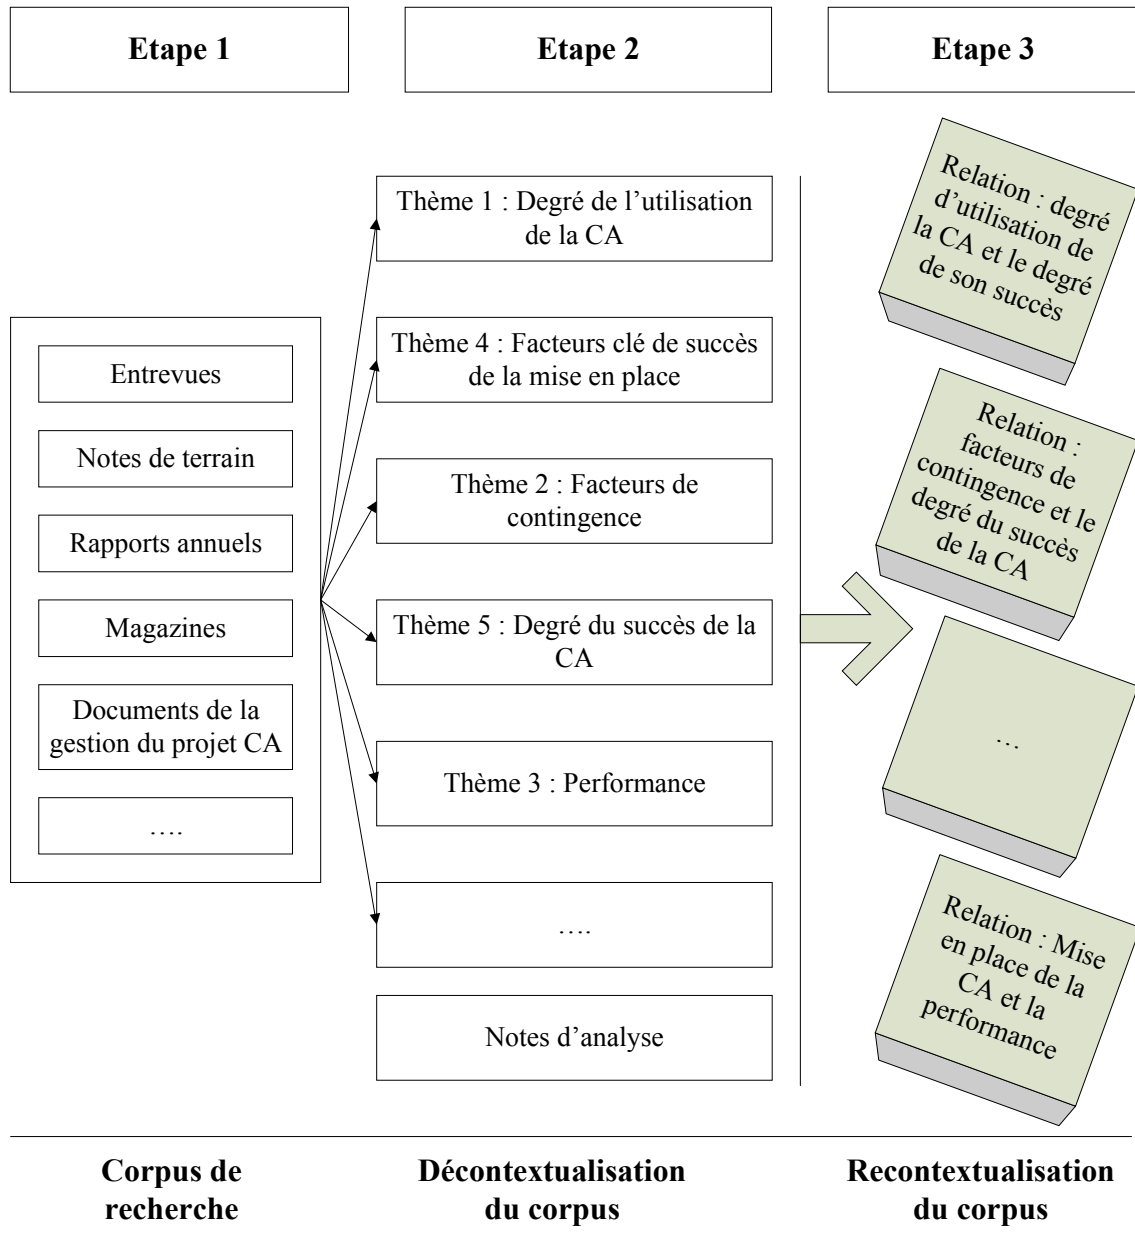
Etape 1

Etape 2

Etape 3

Entrevues

Notes de terrain

Rapports annuels

Magazines

Documents de la gestion du projet CA

….

Thème 1 : Degré de l'utilisation de la CA

Thème 4 : Facteurs clé de succès de la mise en place

Thème 2 : Facteurs de contingence

Thème 5 : Degré du succès de la CA

Thème 3 : Performance

….

Notes d'analyse

Relation : degré d'utilisation de la CA et le degré de son succès

Relation : facteurs de contingence et le degré du succès de la CA

…

Relation : Mise en place de la CA et la performance

Corpus de recherche

Décontextualisation du corpus

Recontextualisation du corpus